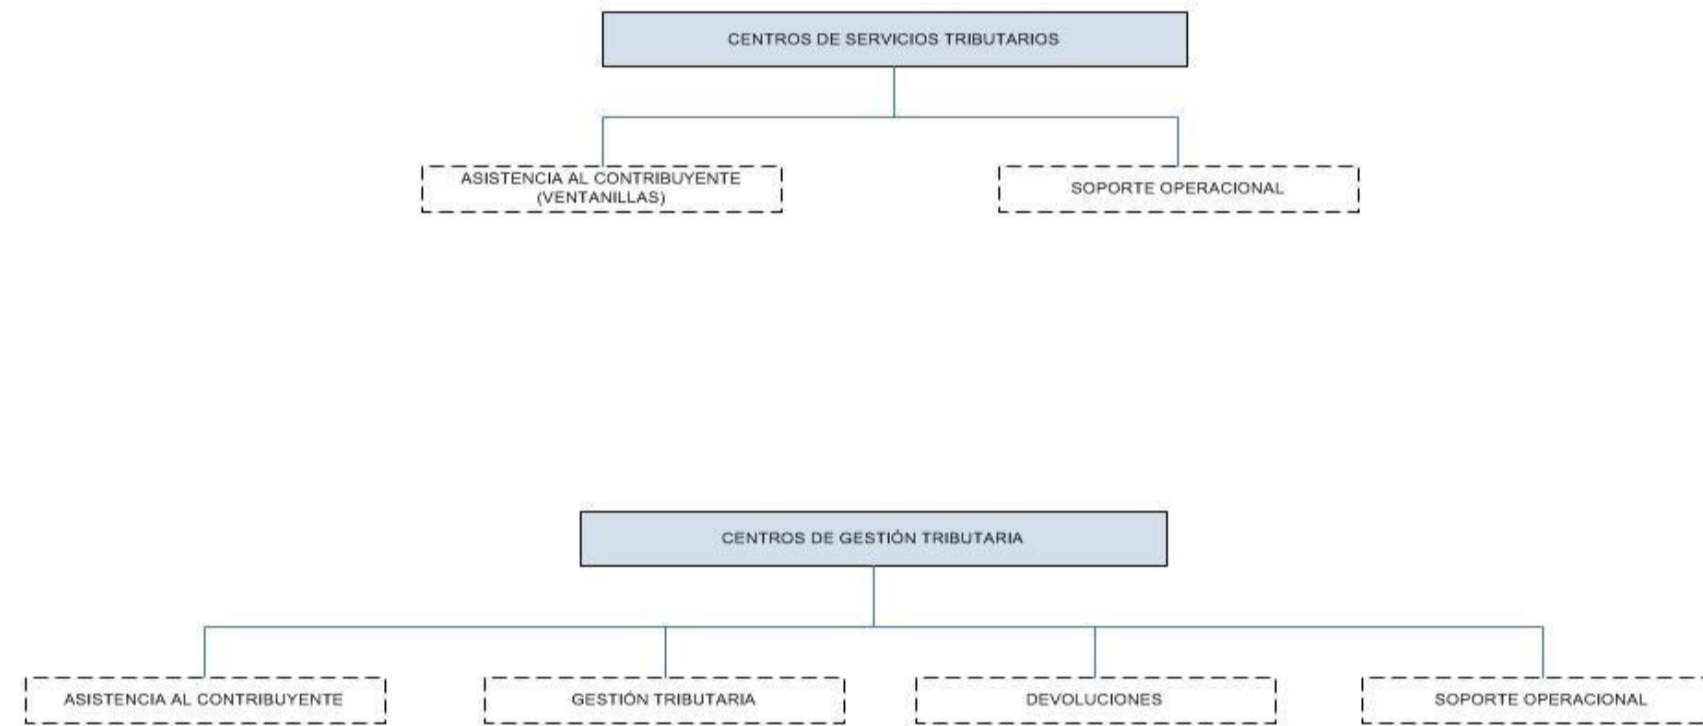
CENTROS DE SERVICIOS TRIBUTARIOS

ASISTENCIA AL CONTRIBUYENTE (VENTANILLAS)

SOPORTE OPERACIONAL

CENTROS DE GESTIÓN TRIBUTARIA

ASISTENCIA AL CONTRIBUYENTE

GESTIÓN TRIBUTARIA

DEVOLUCIONES

SOPORTE OPERACIONAL